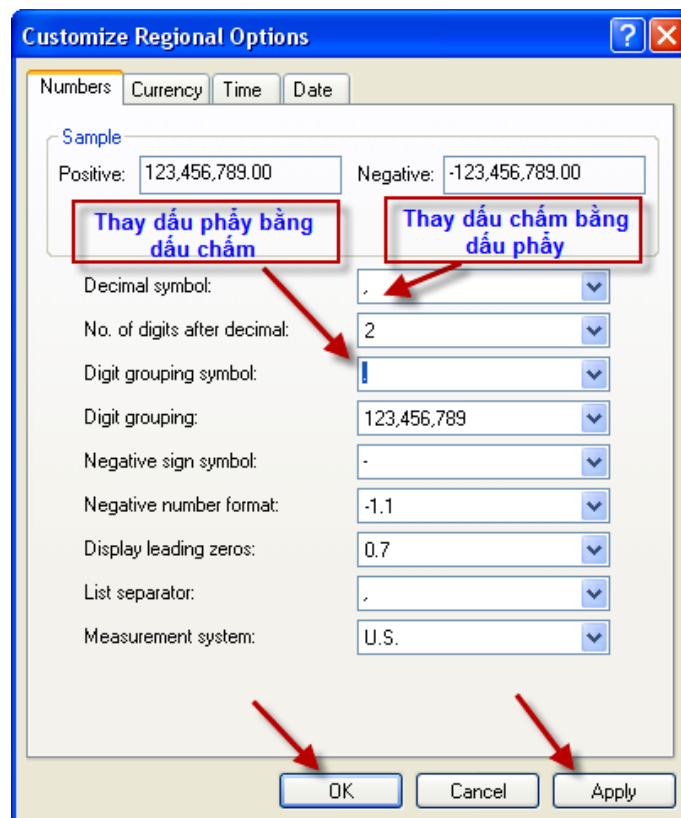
Customize Regional Options

Numbers | Currency | Time | Date

Sample

Positive: 123,456,789.00

Negative: -123,456,789.00

Thay dấu phẩy bằng dấu chấm

Thay dấu chấm bằng dấu phẩy

Decimal symbol: ,

No. of digits after decimal: 2

Digit grouping symbol: .

Digit grouping: 123,456,789

Negative sign symbol: -

Negative number format: -1.1

Display leading zeros: 0.7

List separator: ,

Measurement system: U.S.

OK | Cancel | Apply